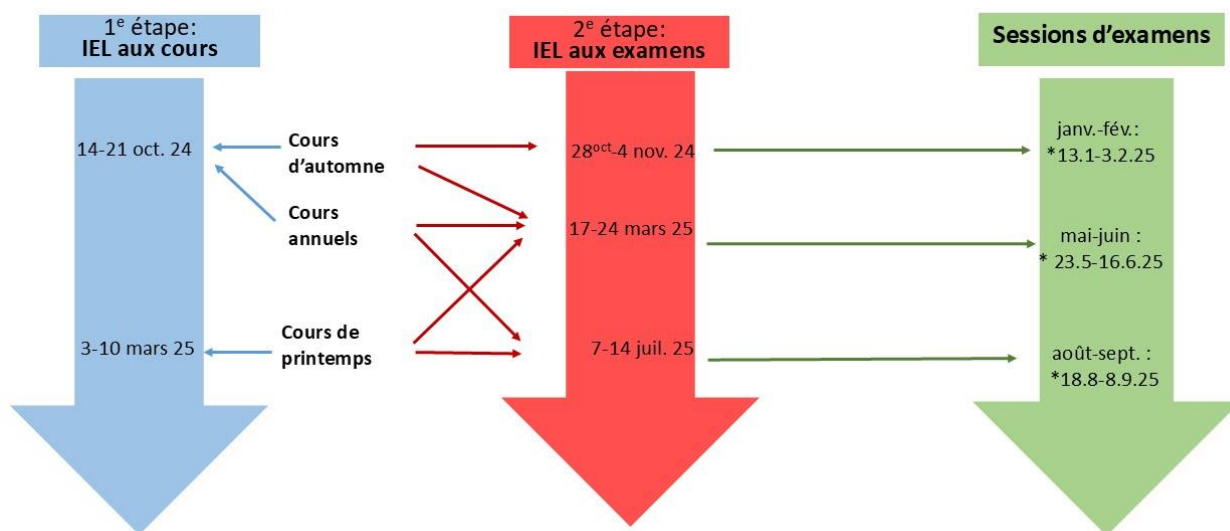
1$^{e}$ étape:
**IEL aux cours**

2$^{e}$ étape:
**IEL aux examens**

**Sessions d'examens**

14-21 oct. 24

**Cours d'automne**

**Cours annuels**

3-10 mars 25

**Cours de printemps**

28$^{oct}$-4 nov. 24

17-24 mars 25

7-14 juil. 25

janv.-fév.:
*13.1-3.2.25

mai-juin :
* 23.5-16.6.25

août-sept. :
*18.8-8.9.25